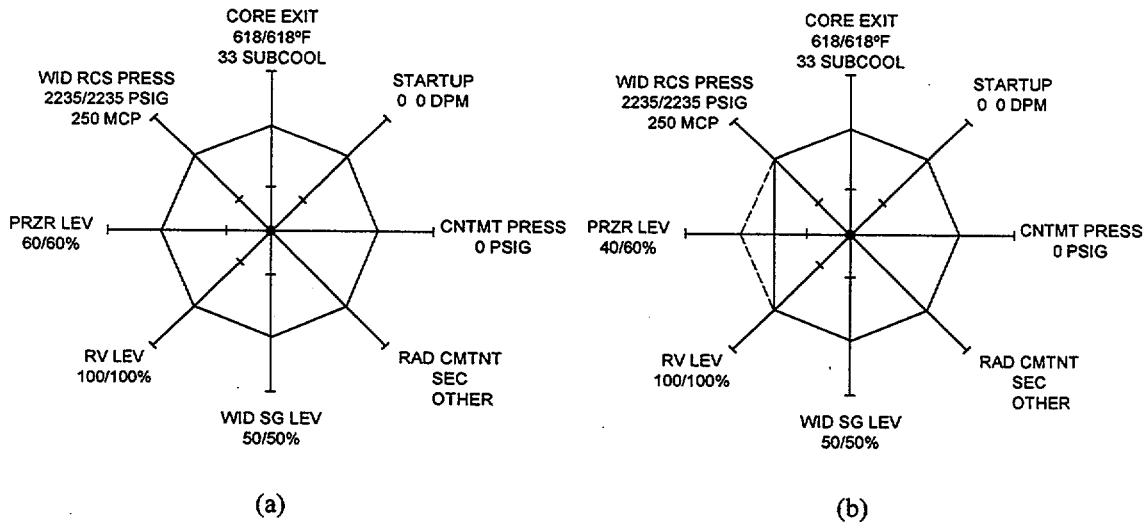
CORE EXIT
618/618°F
33 SUBCOOL

STARTUP
0 0 DPM

WID RCS PRESS
2235/2235 PSIG
250 MCP

PRZR LEV
60/60%

CNTMT PRESS
0 PSIG

RV LEV
100/100%

RAD CMTNT
SEC
OTHER

WID SG LEV
50/50%

(a)

CORE EXIT
618/618°F
33 SUBCOOL

STARTUP
0 0 DPM

WID RCS PRESS
2235/2235 PSIG
250 MCP

PRZR LEV
40/60%

CNTMT PRESS
0 PSIG

RV LEV
100/100%

RAD CMTNT
SEC
OTHER

WID SG LEV
50/50%

(b)